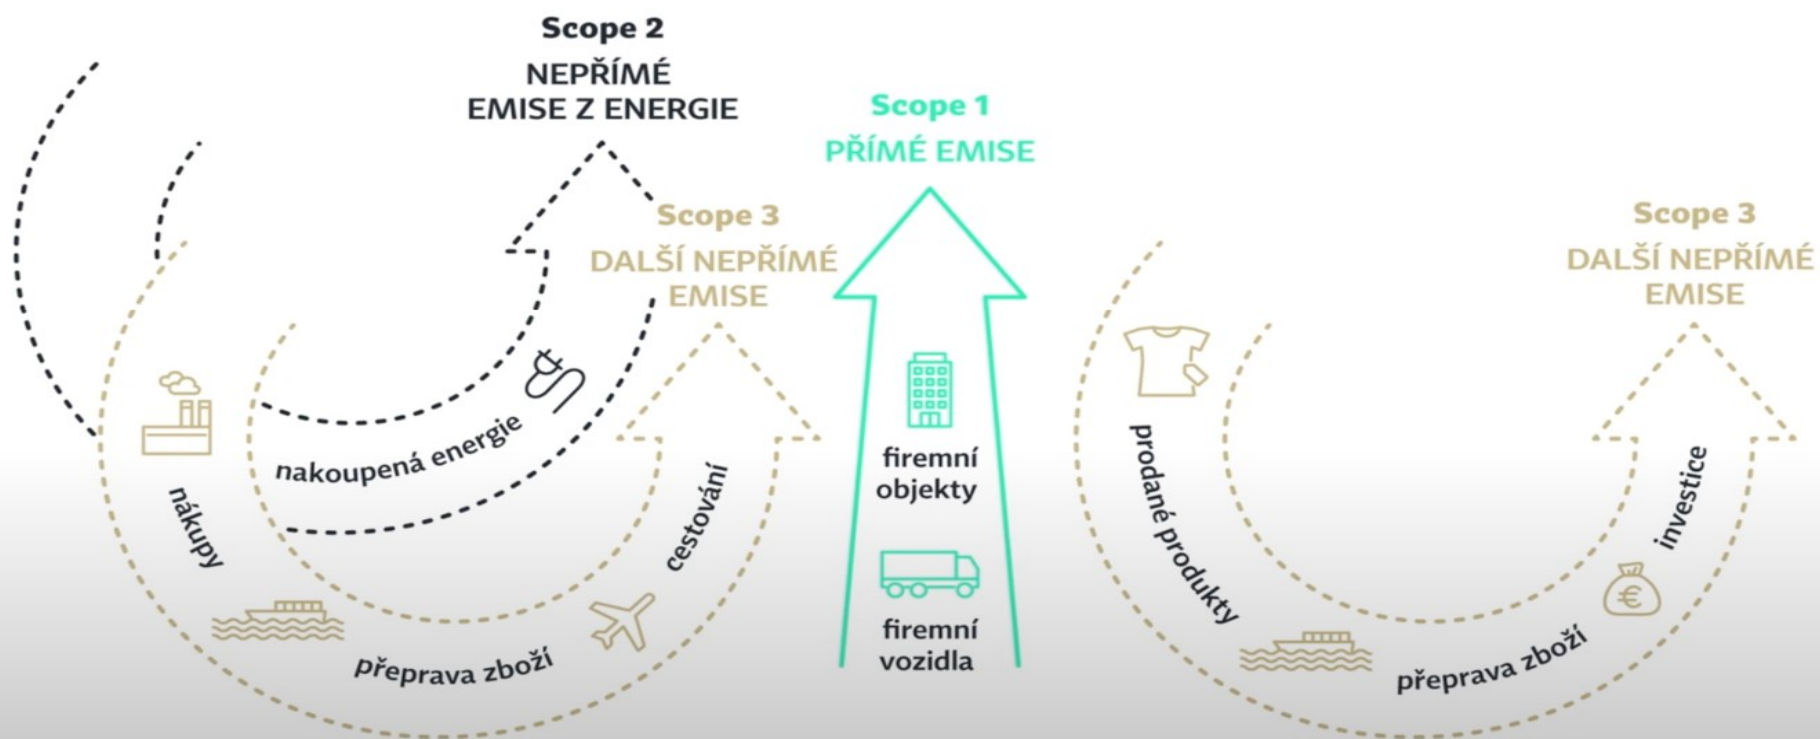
Scope 2
NEPŘÍMÉ EMISE Z ENERGIE

Scope 1
PŘÍMÉ EMISE

Scope 3
DALŠÍ NEPŘÍMÉ EMISE

Scope 3
DALŠÍ NEPŘÍMÉ EMISE

nakoupená energie

nákupy

cestování

přeprava zboží

firemní objekty

firemní vozidla

prodané produkty

investice

přeprava zboží